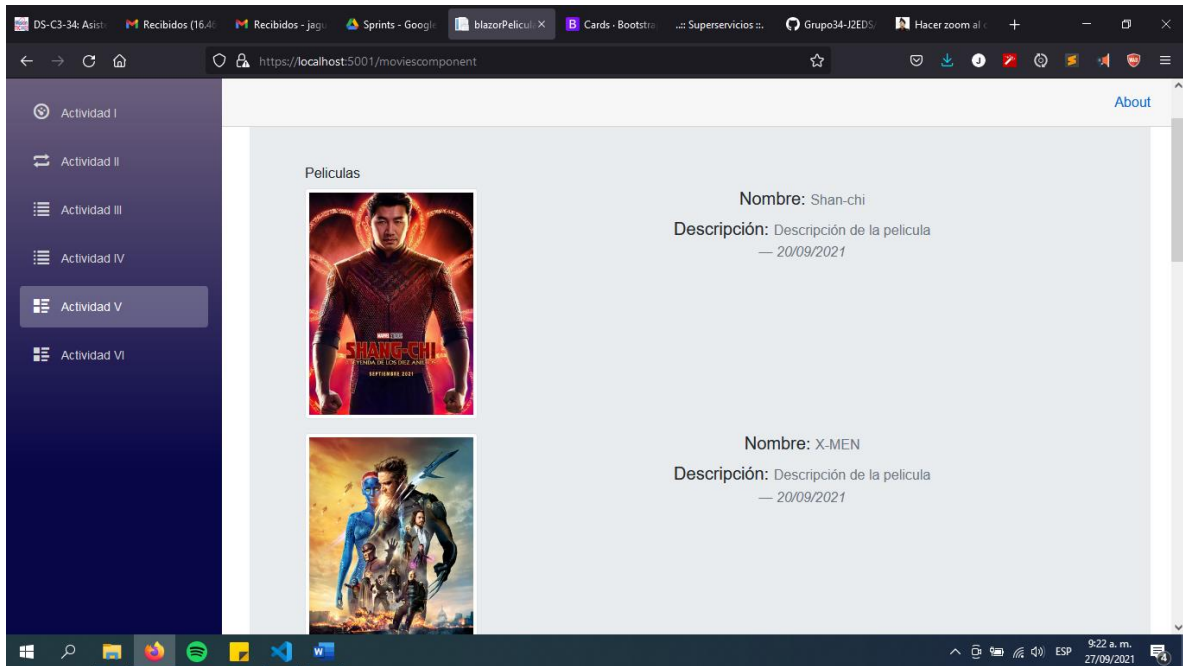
DS-C3-34: Asist
Recibidos (16.4
Recibidos - jagu
Sprints - Googl
blazorPelicul
Cards · Bootstra
..:: Superservicios ::.
Grupo34-J2EDS
Hacer zoom al

https://localhost:5001/moviescomponent

Actividad I
Actividad II
Actividad III
Actividad IV
Actividad V
Actividad VI

About

Peliculas

SHANG-CHI
LEYENDA DE LOS DIEZ ANILLOS
SEPTIEMBRE 2021

Nombre: Shan-chi
Descripción: Descripción de la pelicula
— 20/09/2021

Nombre: X-MEN
Descripción: Descripción de la pelicula
— 20/09/2021

ESP
9:22 a. m.
27/09/2021